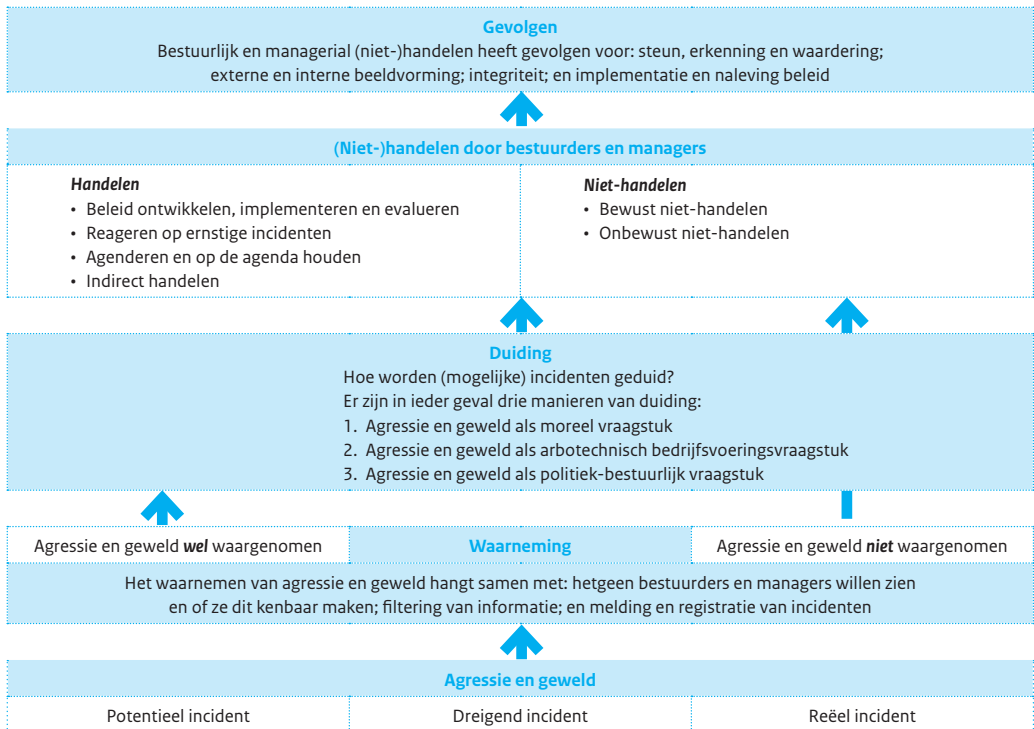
**Gevolgen**
Bestuurlijk en managerial (niet-)handelen heeft gevolgen voor: steun, erkenning en waardering; externe en interne beeldvorming; integriteit; en implementatie en naleving beleid

**(Niet-)handelen door bestuurders en managers**

*Handelen*
• Beleid ontwikkelen, implementeren en evalueren
• Reageren op ernstige incidenten
• Agenderen en op de agenda houden
• Indirect handelen

*Niet-handelen*
• Bewust niet-handelen
• Onbewust niet-handelen

**Duiding**
Hoe worden (mogelijke) incidenten geduid?
Er zijn in ieder geval drie manieren van duiding:
1. Agressie en geweld als moreel vraagstuk
2. Agressie en geweld als arbotechnisch bedrijfsvoeringsvraagstuk
3. Agressie en geweld als politiek-bestuurlijk vraagstuk

| Agressie en geweld ***wel*** waargenomen | **Waarneming** | Agressie en geweld ***niet*** waargenomen |
|---|---|---|

Het waarnemen van agressie en geweld hangt samen met: hetgeen bestuurders en managers willen zien en of ze dit kenbaar maken; filtering van informatie; en melding en registratie van incidenten

**Agressie en geweld**

| Potentieel incident | Dreigend incident | Reëel incident |
|---|---|---|